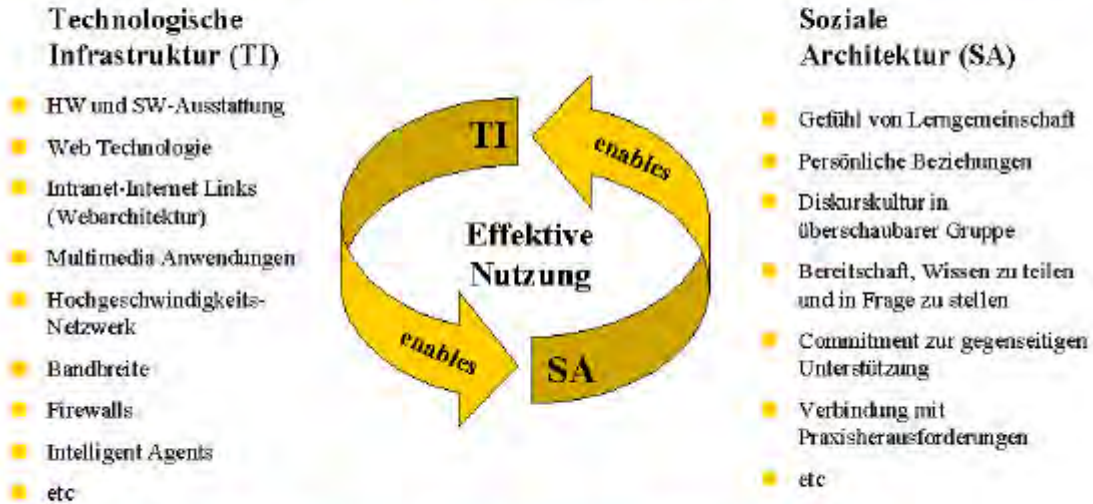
Technologische Infrastruktur (TI)

HW und SW-Ausstattung
Web Technologie
Intranet-Internet Links (Webarchitektur)
Multimedia Anwendungen
Hochgeschwindigkeits-Netzwerk
Bandbreite
Firewalls
Intelligent Agents
etc

TI
enables
Effektive Nutzung
enables
SA

Soziale Architektur (SA)

Gefühl von Lerngemeinschaft
Persönliche Beziehungen
Diskurskultur in überschaubarer Gruppe
Bereitschaft, Wissen zu teilen und in Frage zu stellen
Commitment zur gegenseitigen Unterstützung
Verbindung mit Praxisherausforderungen
etc